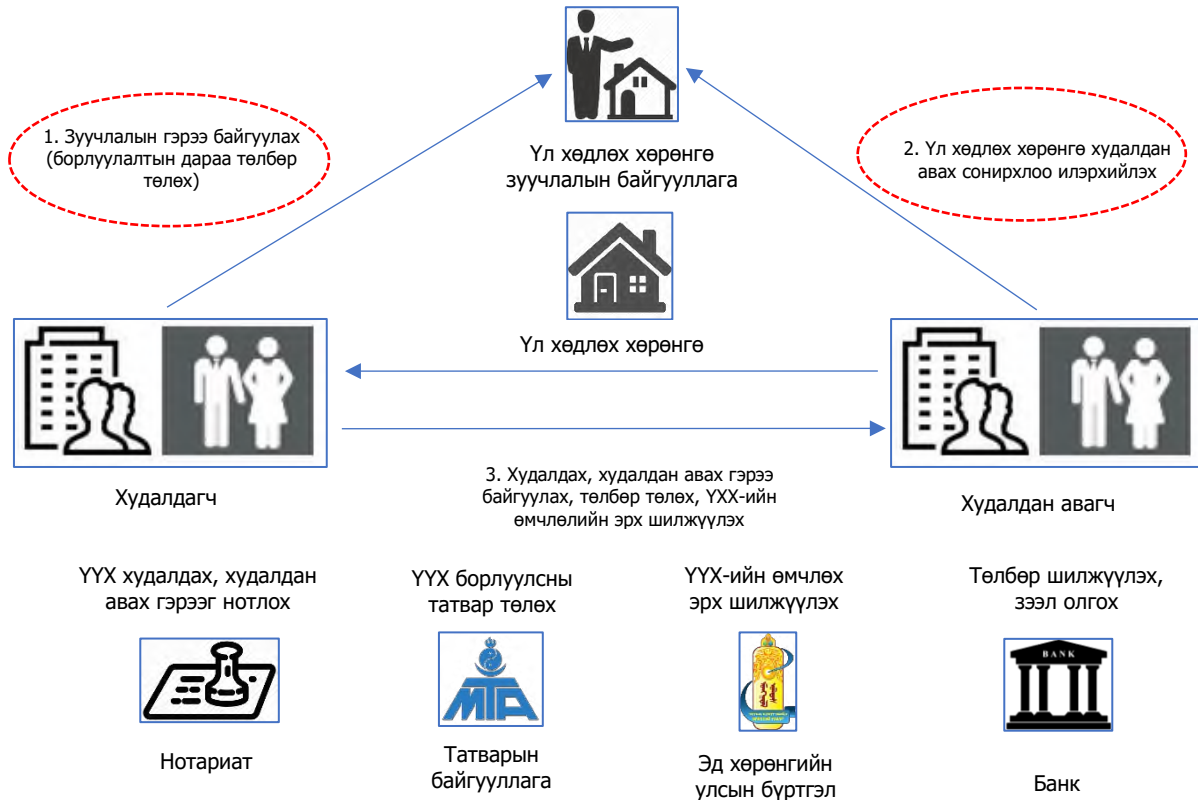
Үл хөдлөх хөрөнгө зуучлалын байгууллага

1. Зуучлалын гэрээ байгуулах (борлуулалтын дараа төлбөр төлөх)

2. Үл хөдлөх хөрөнгө худалдан авах сонирхлоо илэрхийлэх

Үл хөдлөх хөрөнгө

Худалдагч

3. Худалдах, худалдан авах гэрээ байгуулах, төлбөр төлөх, ҮХХ-ийн өмчлөлийн эрх шилжүүлэх

Худалдан авагч

ҮҮХ худалдах, худалдан авах гэрээг нотлох

Нотариат

ҮҮХ борлуулсны татвар төлөх

МТА

Татварын байгууллага

ҮҮХ-ийн өмчлөх эрх шилжүүлэх

Эд хөрөнгийн улсын бүртгэл

Төлбөр шилжүүлэх, зээл олгох

BANK

Банк